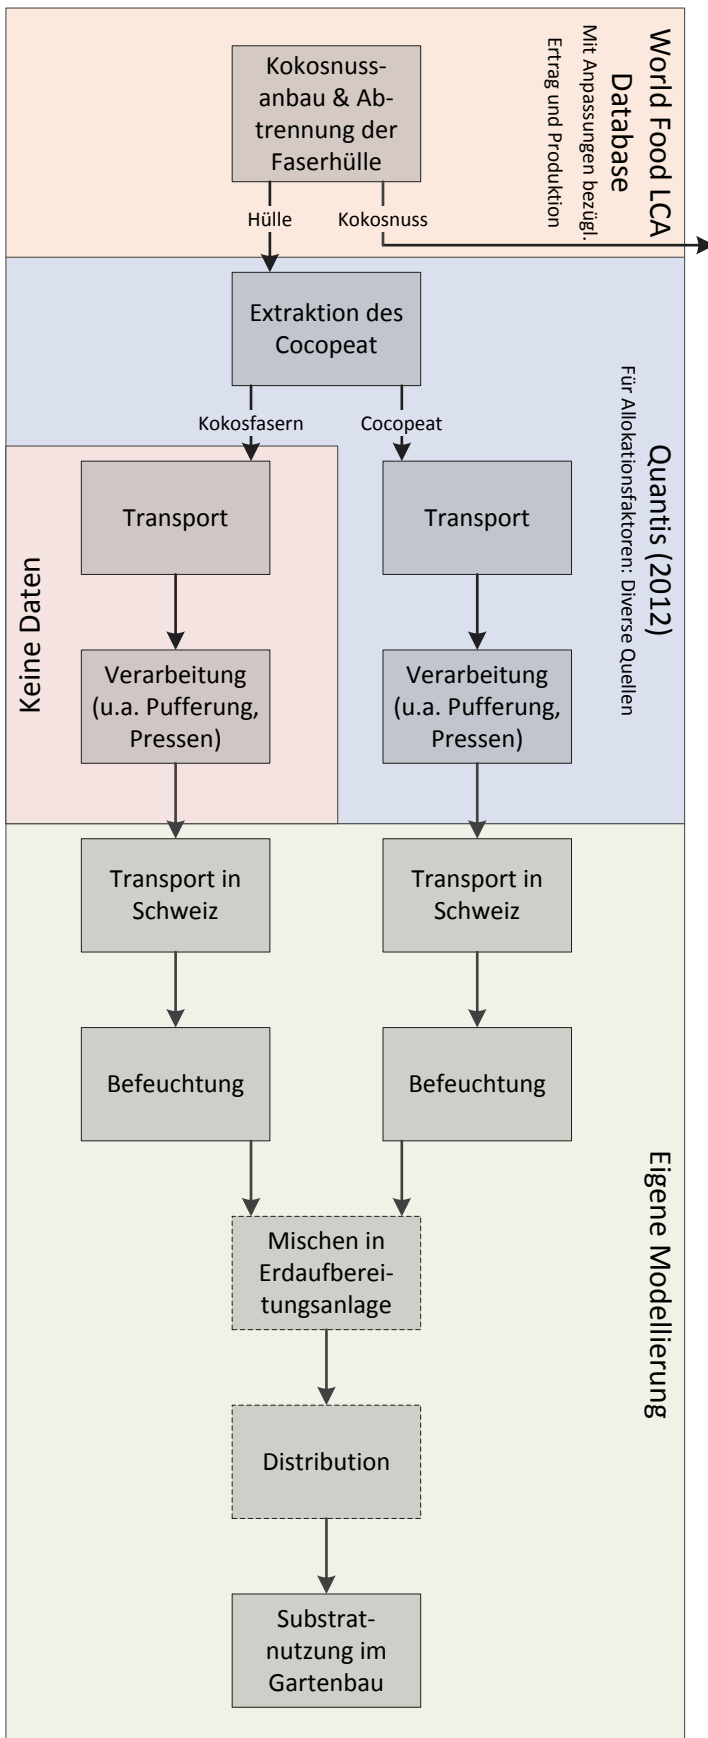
Kokosnuss-anbau & Abtrennung der Faserhülle

Hülle

Kokosnuss

World Food LCA Database

Mit Anpassungen bezügl. Ertrag und Produktion

Extraktion des Cocopeat

Kokosfasern

Cocopeat

Quantis (2012)

Für Allokationsfaktoren: Diverse Quellen

Keine Daten

Transport

Transport

Verarbeitung (u.a. Pufferung, Pressen)

Verarbeitung (u.a. Pufferung, Pressen)

Transport in Schweiz

Transport in Schweiz

Befeuchtung

Befeuchtung

Eigene Modellierung

Mischen in Erdaufbereitungsanlage

Distribution

Substrat-nutzung im Gartenbau